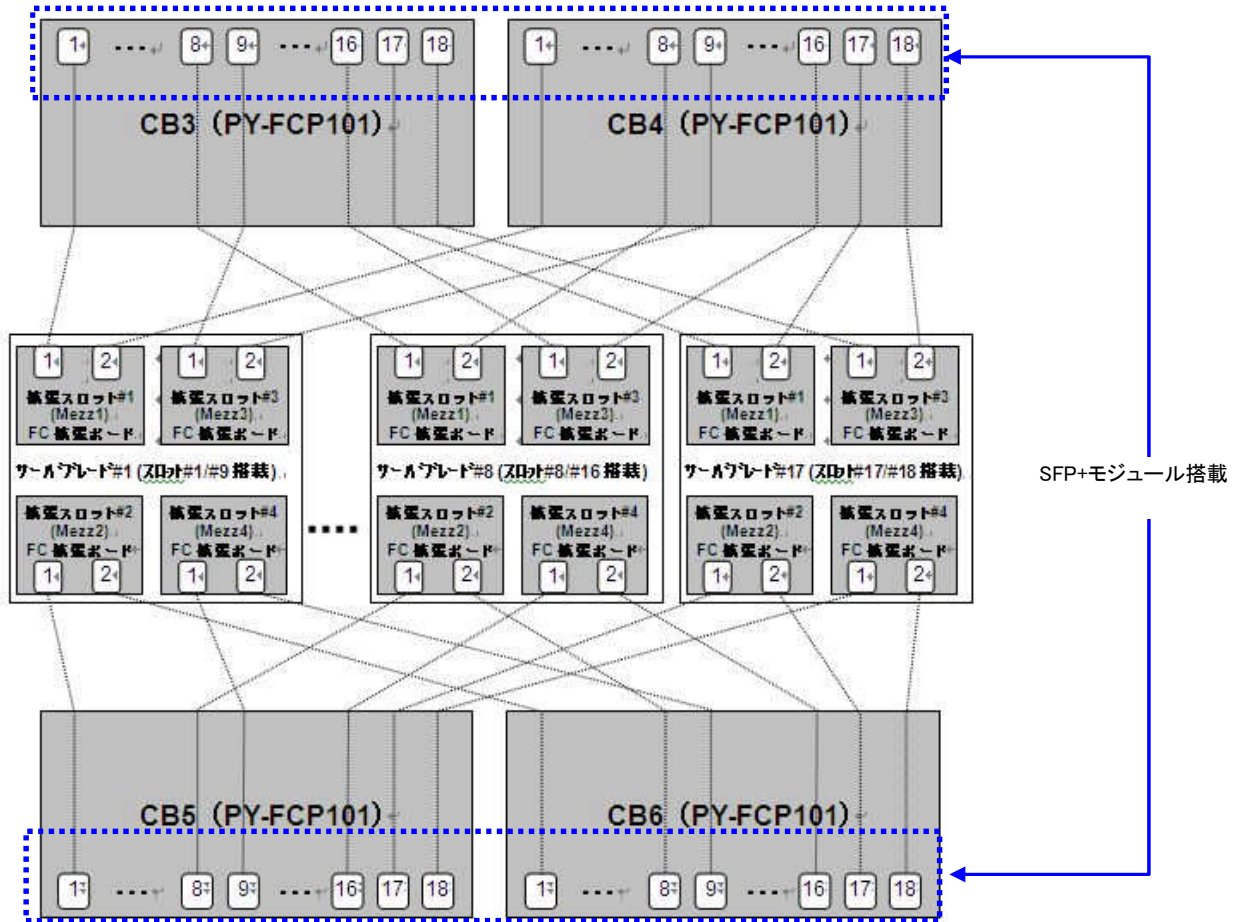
1 ... 8 9 ... 16 17 18
CB3（PY-FCP101）

1 ... 8 9 ... 16 17 18
CB4（PY-FCP101）

1 2
拡張スロット#1 (Mezz1) FC拡張ボード

1 2
拡張スロット#3 (Mezz3) FC拡張ボード

サーバブレード#1 (スロット#1/#9 搭載)

拡張スロット#2 (Mezz2) FC拡張ボード
1 2

拡張スロット#4 (Mezz4) FC拡張ボード
1 2

....

1 2
拡張スロット#1 (Mezz1) FC拡張ボード

1 2
拡張スロット#3 (Mezz3) FC拡張ボード

サーバブレード#8 (スロット#8/#16 搭載)

拡張スロット#2 (Mezz2) FC拡張ボード
1 2

拡張スロット#4 (Mezz4) FC拡張ボード
1 2

1 2
拡張スロット#1 (Mezz1) FC拡張ボード

1 2
拡張スロット#3 (Mezz3) FC拡張ボード

サーバブレード#17 (スロット#17/#18 搭載)

拡張スロット#2 (Mezz2) FC拡張ボード
1 2

拡張スロット#4 (Mezz4) FC拡張ボード
1 2

SFP+モジュール搭載

CB5（PY-FCP101）
1 ... 8 9 ... 16 17 18

CB6（PY-FCP101）
1 ... 8 9 ... 16 17 18